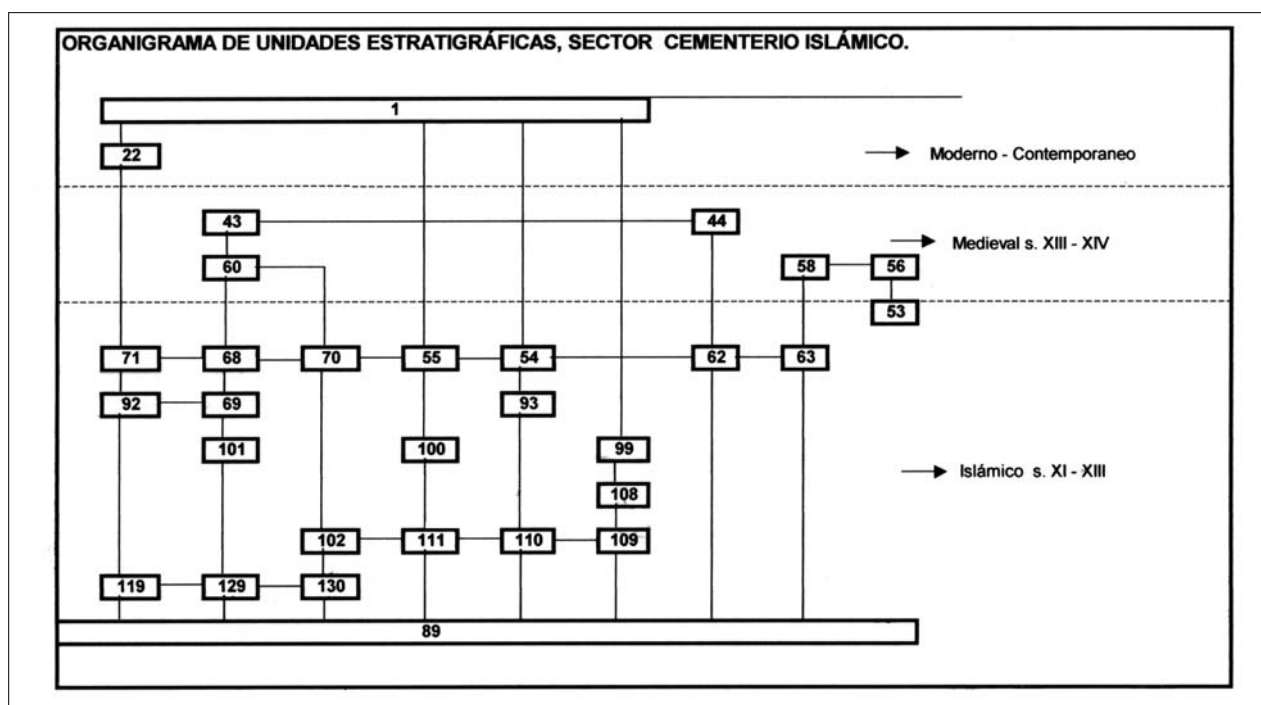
ORGANIGRAMA DE UNIDADES ESTRATIGRÁFICAS, SECTOR CEMENTERIO ISLÁMICO.

1

22

Moderno - Contemporaneo

43

44

Medieval s. XIII - XIV

60

58

56

53

71

68

70

55

54

62

63

92

69

93

101

100

99

Islámico s. XI - XIII

108

102

111

110

109

119

129

130

89